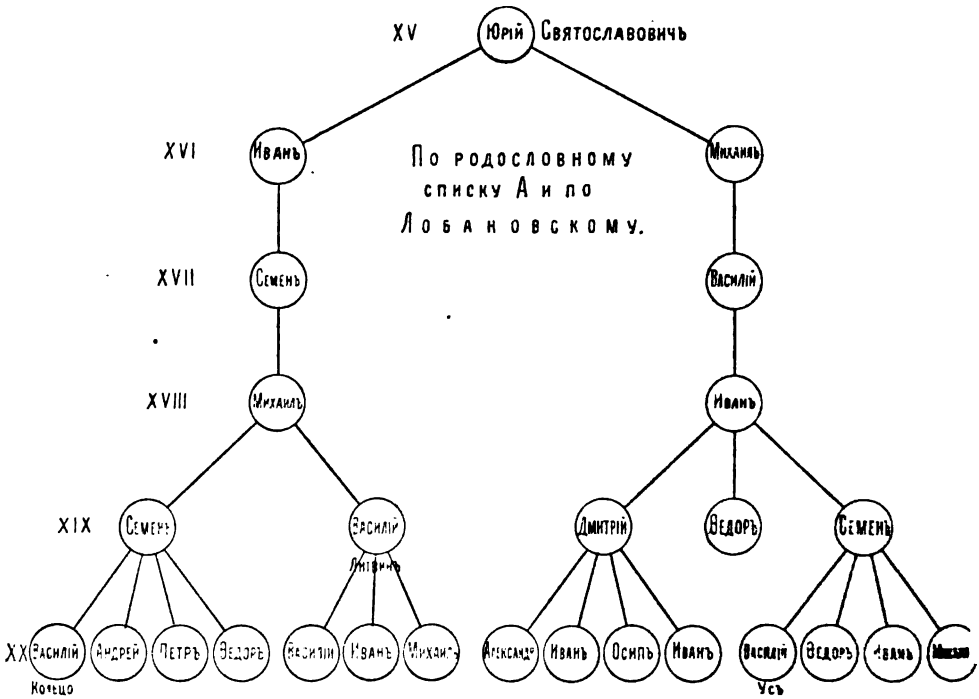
XV Юрій Святославовичъ

XVI Иванъ

По родословному списку А и по Лобановскому.

Михаилъ

XVII Семенъ

Василій

XVIII Михаилъ

Иванъ

XIX Семенъ

Василій Литвинъ

Дмитрій

Өедоръ

Семенъ

XX Василій Кольцо

Андрей

Петръ

Өедоръ

Василій

Иванъ

Михаилъ

Александръ

Иванъ

Осипъ

Иванъ

Василій Усъ

Өедоръ

Иванъ

Михаилъ